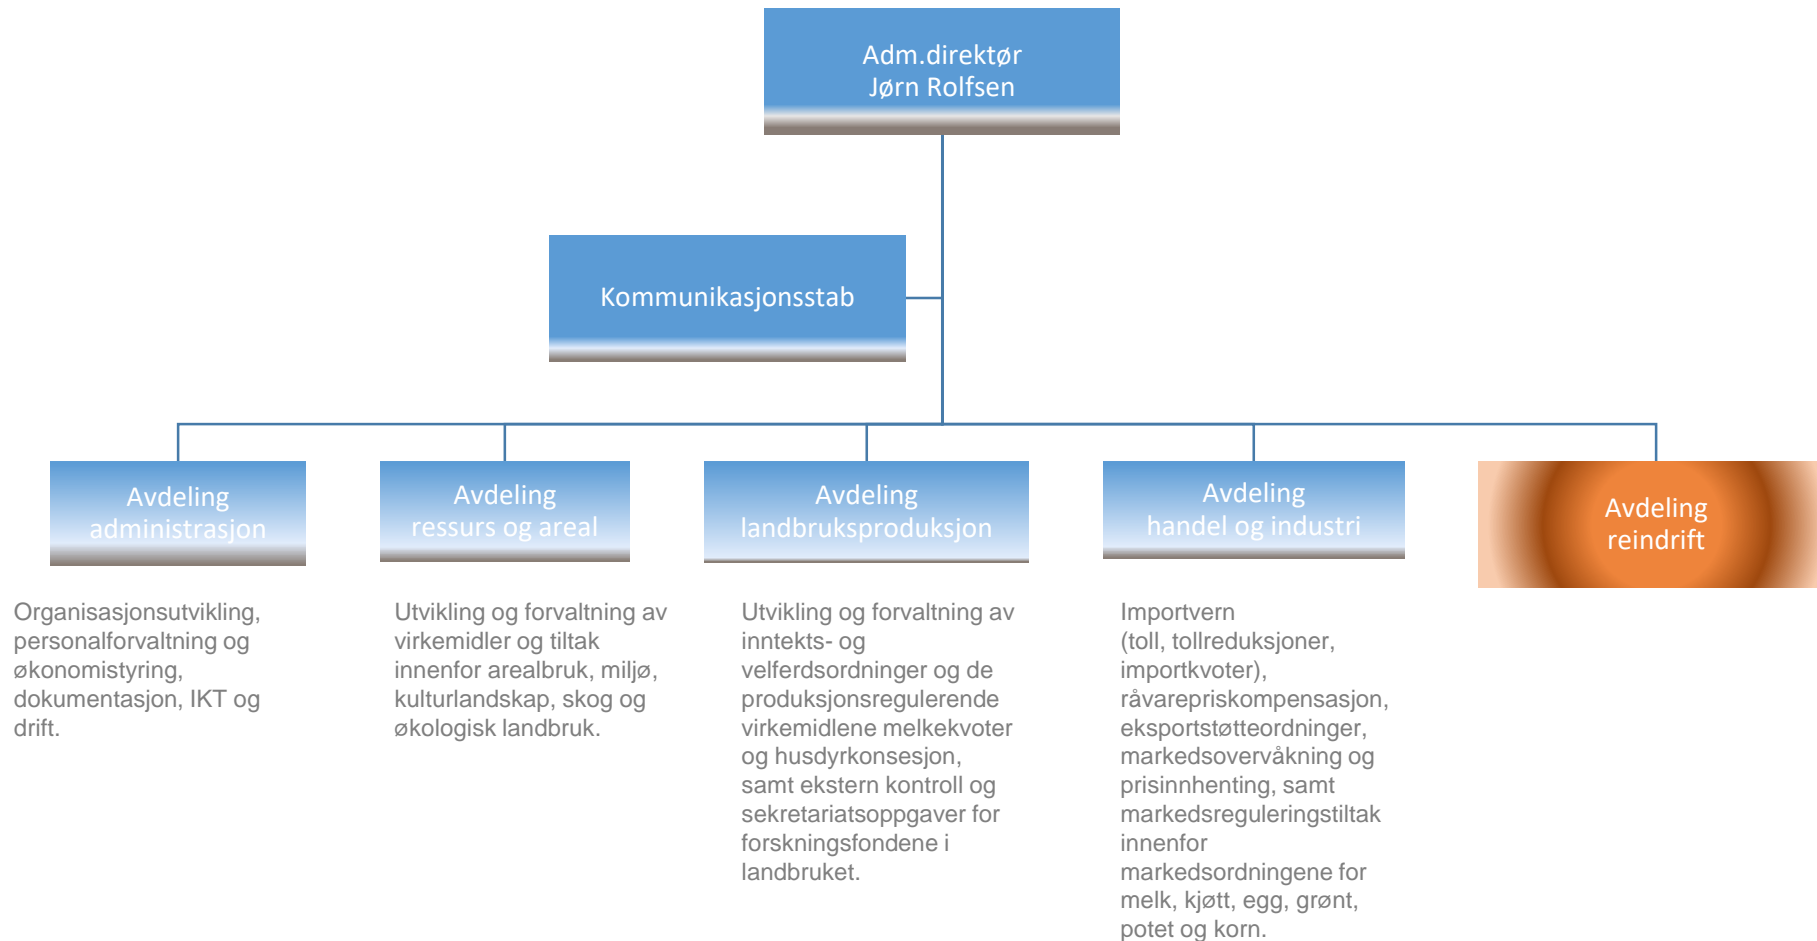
Adm.direktør
Jørn Rolfsen

Kommunikasjonsstab

Avdeling
administrasjon

Avdeling
ressurs og areal

Avdeling
landbruksproduksjon

Avdeling
handel og industri

Avdeling
reindrift

Organisasjonsutvikling, personalforvaltning og økonomistyring, dokumentasjon, IKT og drift.

Utvikling og forvaltning av virkemidler og tiltak innenfor arealbruk, miljø, kulturlandskap, skog og økologisk landbruk.

Utvikling og forvaltning av inntekts- og velferdsordninger og de produksjonsregulerende virkemidlene melkekvoter og husdyrkonsesjon, samt ekstern kontroll og sekretariatsoppgaver for forskningsfondene i landbruket.

Importvern
(toll, tollreduksjoner, importkvoter), råvarepriskompensasjon, eksportstøtteordninger, markedsovervåkning og prisinnhenting, samt markedsreguleringstiltak innenfor markedsordningene for melk, kjøtt, egg, grønt, potet og korn.